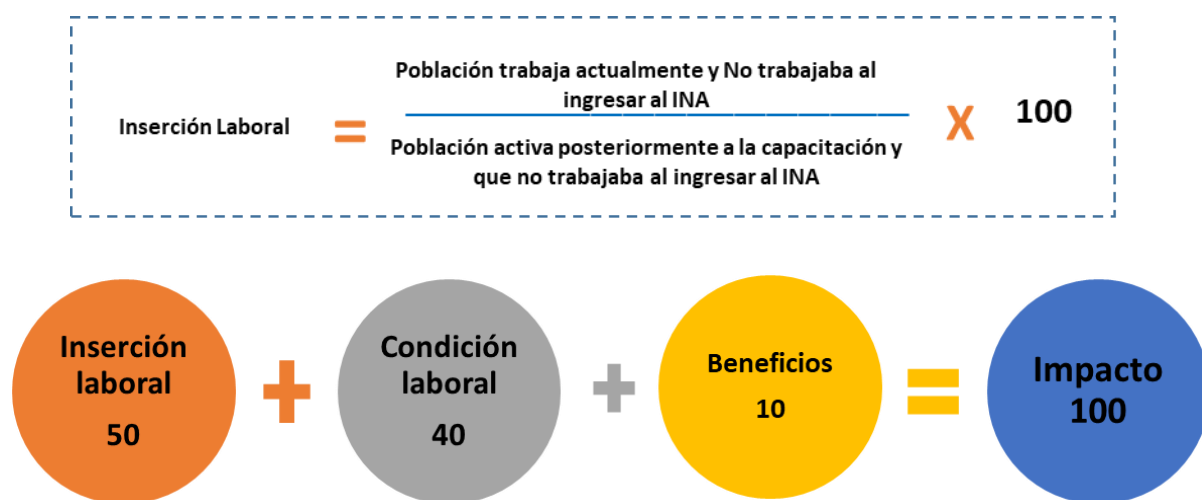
Inserción Laboral $= \frac{\text{Población trabaja actualmente y No trabajaba al ingresar al INA}}{\text{Población activa posteriormente a la capacitación y que no trabajaba al ingresar al INA}} \times 100$

Inserción laboral 50 + Condición laboral 40 + Beneficios 10 = Impacto 100